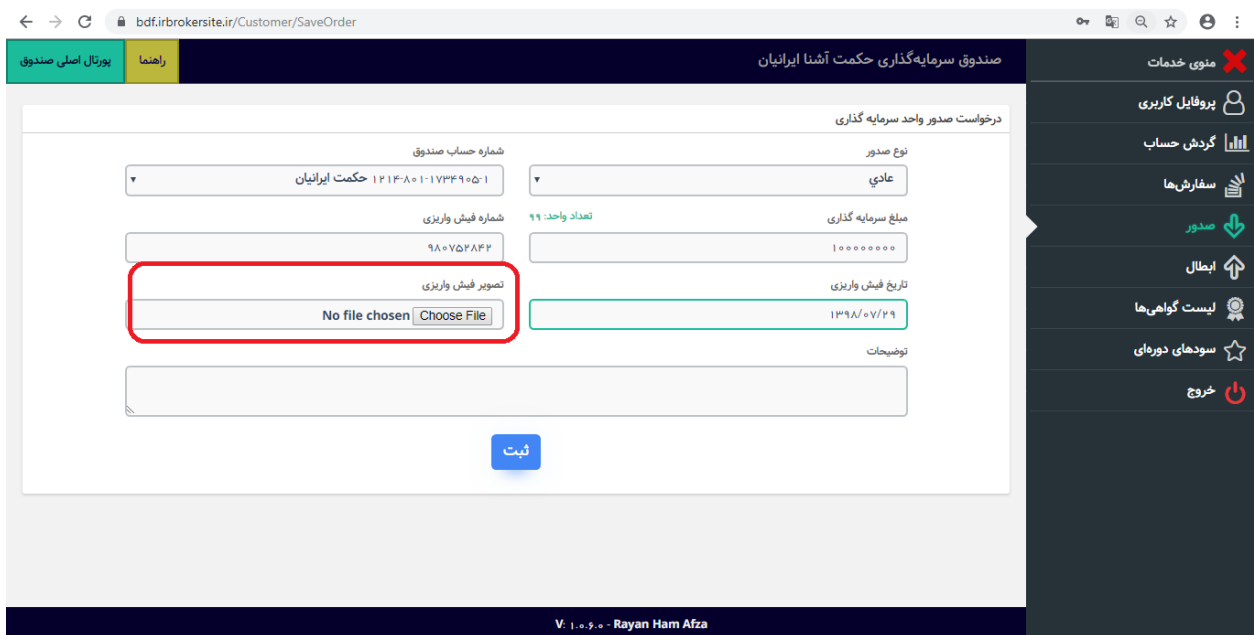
bdf.irbrokersite.ir/Customer/SaveOrder

منوی خدمات
پروفایل کاربری
گردش حساب
سفارش‌ها
صدور
ابطال
لیست گواهی‌ها
سودهای دوره‌ای
خروج

صندوق سرمایه‌گذاری حکمت آشنا ایرانیان
راهنما
پورتال اصلی صندوق

درخواست صدور واحد سرمایه گذاری

نوع صدور
عادی

شماره حساب صندوق
۱۲۱۴-۸۰۱-۱۷۳۴۹۰۵-۱ حکمت ایرانیان

مبلغ سرمایه گذاری
تعداد واحد: ۹۹
۱۰۰۰۰۰۰۰۰

شماره فیش واریزی
۹۸۰۷۵۲۸۴۲

تاریخ فیش واریزی
۱۳۹۸/۰۷/۲۹

تصویر فیش واریزی
Choose File No file chosen

توضیحات

ثبت

V: ۱.۰.۶.۰ - Rayan Ham Afza